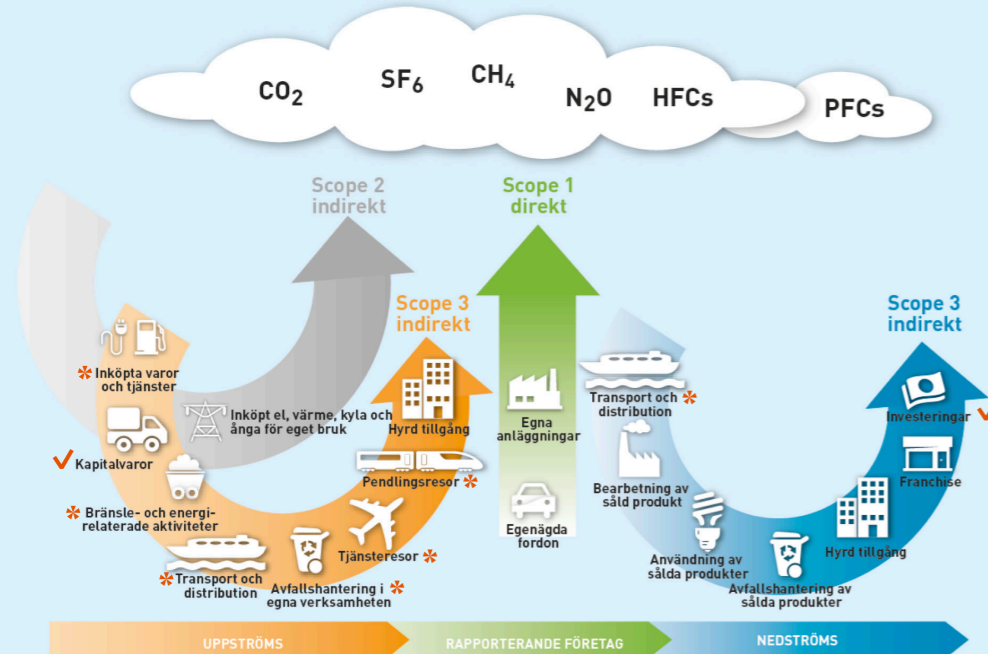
$CO_2$ $SF_6$ $CH_4$ $N_2O$ HFCs PFCs

Scope 2 indirekt

Scope 1 direkt

Scope 3 indirekt

Scope 3 indirekt

✻ Inköpta varor och tjänster

Inköpt el, värme, kyla och ånga för eget bruk

✓ Kapitalvaror

✻ Bränsle- och energirelaterade aktiviteter

✻ Transport och distribution

Avfallshantering i egna verksamheten ✻

Tjänsteresor ✻

Pendlingsresor ✻

Hyrd tillgång

Egna anläggningar

Egenägda fordon

Transport och distribution ✻

Bearbetning av såld produkt

Användning av sålda produkter

Avfallshantering av sålda produkter

Hyrd tillgång

Franchise

Investeringar ✓

UPPSTRÖMS

RAPPORTERANDE FÖRETAG

NEDSTRÖMS